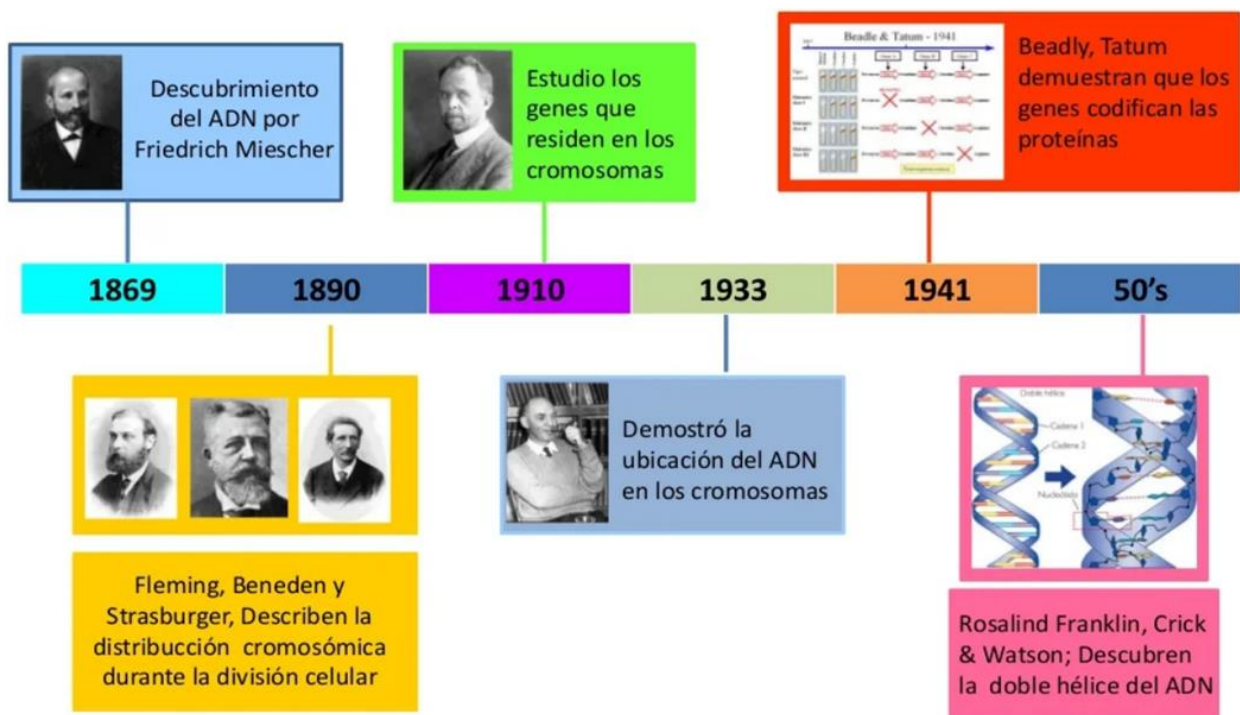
Descubrimiento del ADN por Friedrich Miescher

Estudio los genes que residen en los cromosomas

Beadle & Tatum - 1941

Beadly, Tatum demuestran que los genes codifican las proteínas

| 1869 | 1890 | 1910 | 1933 | 1941 | 50's |
|---|---|---|---|---|---|

Fleming, Beneden y Strasburger, Describen la distribucción cromosómica durante la división celular

Demostró la ubicación del ADN en los cromosomas

Doble hélice

Cadena 1

Cadena 2

Nucleótido

Rosalind Franklin, Crick & Watson; Descubren la doble hélice del ADN